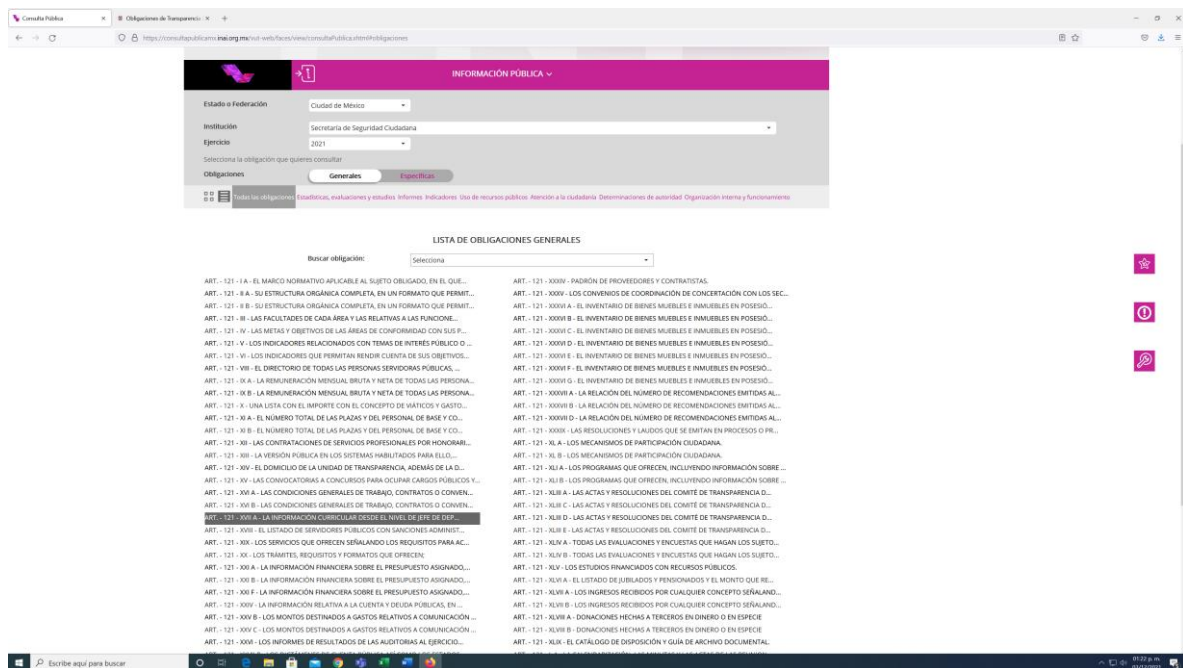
Consulta Pública × Obligaciones de Transparencia ×

https://consultapublicamx.inai.org.mx/vut-web/faces/view/consultaPublica.xhtml#obligaciones

INFORMACIÓN PÚBLICA

Estado o Federación: Ciudad de México
Institución: Secretaría de Seguridad Ciudadana
Ejercicio: 2021
Selecciona la obligación que quieres consultar
Obligaciones: Generales | Específicas

Todas las obligaciones | Estadísticas, evaluaciones y estudios | Informes | Indicadores | Uso de recursos públicos | Atención a la ciudadanía | Determinaciones de autoridad | Organización interna y funcionamiento

LISTA DE OBLIGACIONES GENERALES

Buscar obligación: Selecciona

ART. - 121 - I A - EL MARCO NORMATIVO APLICABLE AL SUJETO OBLIGADO, EN EL QUE...
ART. - 121 - II A - SU ESTRUCTURA ORGÁNICA COMPLETA, EN UN FORMATO QUE PERMIT...
ART. - 121 - II B - SU ESTRUCTURA ORGÁNICA COMPLETA, EN UN FORMATO QUE PERMIT...
ART. - 121 - III - LAS FACULTADES DE CADA ÁREA Y LAS RELATIVAS A LAS FUNCIONE...
ART. - 121 - IV - LAS METAS Y OBJETIVOS DE LAS ÁREAS DE CONFORMIDAD CON SUS P...
ART. - 121 - V - LOS INDICADORES RELACIONADOS CON TEMAS DE INTERÉS PÚBLICO O ...
ART. - 121 - VI - LOS INDICADORES QUE PERMITAN RENDIR CUENTA DE SUS OBJETIVOS...
ART. - 121 - VIII - EL DIRECTORIO DE TODAS LAS PERSONAS SERVIDORAS PÚBLICAS, ...
ART. - 121 - IX A - LA REMUNERACIÓN MENSUAL BRUTA Y NETA DE TODAS LAS PERSONA...
ART. - 121 - IX B - LA REMUNERACIÓN MENSUAL BRUTA Y NETA DE TODAS LAS PERSONA...
ART. - 121 - X - UNA LISTA CON EL IMPORTE CON EL CONCEPTO DE VIÁTICOS Y GASTO...
ART. - 121 - XI A - EL NÚMERO TOTAL DE LAS PLAZAS Y DEL PERSONAL DE BASE Y CO...
ART. - 121 - XI B - EL NÚMERO TOTAL DE LAS PLAZAS Y DEL PERSONAL DE BASE Y CO...
ART. - 121 - XII - LAS CONTRATACIONES DE SERVICIOS PROFESIONALES POR HONORARI...
ART. - 121 - XIII - LA VERSIÓN PÚBLICA EN LOS SISTEMAS HABILITADOS PARA ELLO,...
ART. - 121 - XIV - EL DOMICILIO DE LA UNIDAD DE TRANSPARENCIA, ADEMÁS DE LA D...
ART. - 121 - XV - LAS CONVOCATORIAS A CONCURSOS PARA OCUPAR CARGOS PÚBLICOS Y...
ART. - 121 - XVI A - LAS CONDICIONES GENERALES DE TRABAJO, CONTRATOS O CONVEN...
ART. - 121 - XVI B - LAS CONDICIONES GENERALES DE TRABAJO, CONTRATOS O CONVEN...
ART. - 121 - XVII A - LA INFORMACIÓN CURRICULAR DESDE EL NIVEL DE JEFE DE DEP...
ART. - 121 - XVIII - EL LISTADO DE SERVIDORES PÚBLICOS CON SANCIONES ADMINIST...
ART. - 121 - XIX - LOS SERVICIOS QUE OFRECEN SEÑALANDO LOS REQUISITOS PARA AC...
ART. - 121 - XX - LOS TRÁMITES, REQUISITOS Y FORMATOS QUE OFRECEN;
ART. - 121 - XXI A - LA INFORMACIÓN FINANCIERA SOBRE EL PRESUPUESTO ASIGNADO,...
ART. - 121 - XXI B - LA INFORMACIÓN FINANCIERA SOBRE EL PRESUPUESTO ASIGNADO,...
ART. - 121 - XXI F - LA INFORMACIÓN FINANCIERA SOBRE EL PRESUPUESTO ASIGNADO,...
ART. - 121 - XXIV - LA INFORMACIÓN RELATIVA A LA CUENTA Y DEUDA PÚBLICAS, EN ...
ART. - 121 - XXV B - LOS MONTOS DESTINADOS A GASTOS RELATIVOS A COMUNICACIÓN ...
ART. - 121 - XXV C - LOS MONTOS DESTINADOS A GASTOS RELATIVOS A COMUNICACIÓN ...
ART. - 121 - XXVI - LOS INFORMES DE RESULTADOS DE LAS AUDITORÍAS AL EJERCICIO...

ART. - 121 - XXXIV - PADRÓN DE PROVEEDORES Y CONTRATISTAS.
ART. - 121 - XXXV - LOS CONVENIOS DE COORDINACIÓN DE CONCERTACIÓN CON LOS SEC...
ART. - 121 - XXXVI A - EL INVENTARIO DE BIENES MUEBLES E INMUEBLES EN POSESIÓ...
ART. - 121 - XXXVI B - EL INVENTARIO DE BIENES MUEBLES E INMUEBLES EN POSESIÓ...
ART. - 121 - XXXVI C - EL INVENTARIO DE BIENES MUEBLES E INMUEBLES EN POSESIÓ...
ART. - 121 - XXXVI D - EL INVENTARIO DE BIENES MUEBLES E INMUEBLES EN POSESIÓ...
ART. - 121 - XXXVI E - EL INVENTARIO DE BIENES MUEBLES E INMUEBLES EN POSESIÓ...
ART. - 121 - XXXVI F - EL INVENTARIO DE BIENES MUEBLES E INMUEBLES EN POSESIÓ...
ART. - 121 - XXXVI G - EL INVENTARIO DE BIENES MUEBLES E INMUEBLES EN POSESIÓ...
ART. - 121 - XXXVII A - LA RELACIÓN DEL NÚMERO DE RECOMENDACIONES EMITIDAS AL...
ART. - 121 - XXXVII B - LA RELACIÓN DEL NÚMERO DE RECOMENDACIONES EMITIDAS AL...
ART. - 121 - XXXVII D - LA RELACIÓN DEL NÚMERO DE RECOMENDACIONES EMITIDAS AL...
ART. - 121 - XXXIX - LAS RESOLUCIONES Y LAUDOS QUE SE EMITAN EN PROCESOS O PR...
ART. - 121 - XL A - LOS MECANISMOS DE PARTICIPACIÓN CIUDADANA.
ART. - 121 - XL B - LOS MECANISMOS DE PARTICIPACIÓN CIUDADANA.
ART. - 121 - XLI A - LOS PROGRAMAS QUE OFRECEN, INCLUYENDO INFORMACIÓN SOBRE ...
ART. - 121 - XLI B - LOS PROGRAMAS QUE OFRECEN, INCLUYENDO INFORMACIÓN SOBRE ...
ART. - 121 - XLIII A - LAS ACTAS Y RESOLUCIONES DEL COMITÉ DE TRANSPARENCIA D...
ART. - 121 - XLIII C - LAS ACTAS Y RESOLUCIONES DEL COMITÉ DE TRANSPARENCIA D...
ART. - 121 - XLIII D - LAS ACTAS Y RESOLUCIONES DEL COMITÉ DE TRANSPARENCIA D...
ART. - 121 - XLIII E - LAS ACTAS Y RESOLUCIONES DEL COMITÉ DE TRANSPARENCIA D...
ART. - 121 - XLIV A - TODAS LAS EVALUACIONES Y ENCUESTAS QUE HAGAN LOS SUJETO...
ART. - 121 - XLIV B - TODAS LAS EVALUACIONES Y ENCUESTAS QUE HAGAN LOS SUJETO...
ART. - 121 - XLV - LOS ESTUDIOS FINANCIADOS CON RECURSOS PÚBLICOS.
ART. - 121 - XLVI A - EL LISTADO DE JUBILADOS Y PENSIONADOS Y EL MONTO QUE RE...
ART. - 121 - XLVII A - LOS INGRESOS RECIBIDOS POR CUALQUIER CONCEPTO SEÑALAND...
ART. - 121 - XLVII B - LOS INGRESOS RECIBIDOS POR CUALQUIER CONCEPTO SEÑALAND...
ART. - 121 - XLVIII A - DONACIONES HECHAS A TERCEROS EN DINERO O EN ESPECIE
ART. - 121 - XLVIII B - DONACIONES HECHAS A TERCEROS EN DINERO O EN ESPECIE
ART. - 121 - XLIX - EL CATÁLOGO DE DISPOSICIÓN Y GUÍA DE ARCHIVO DOCUMENTAL.

Escribe aquí para buscar
01:22 p. m.
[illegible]